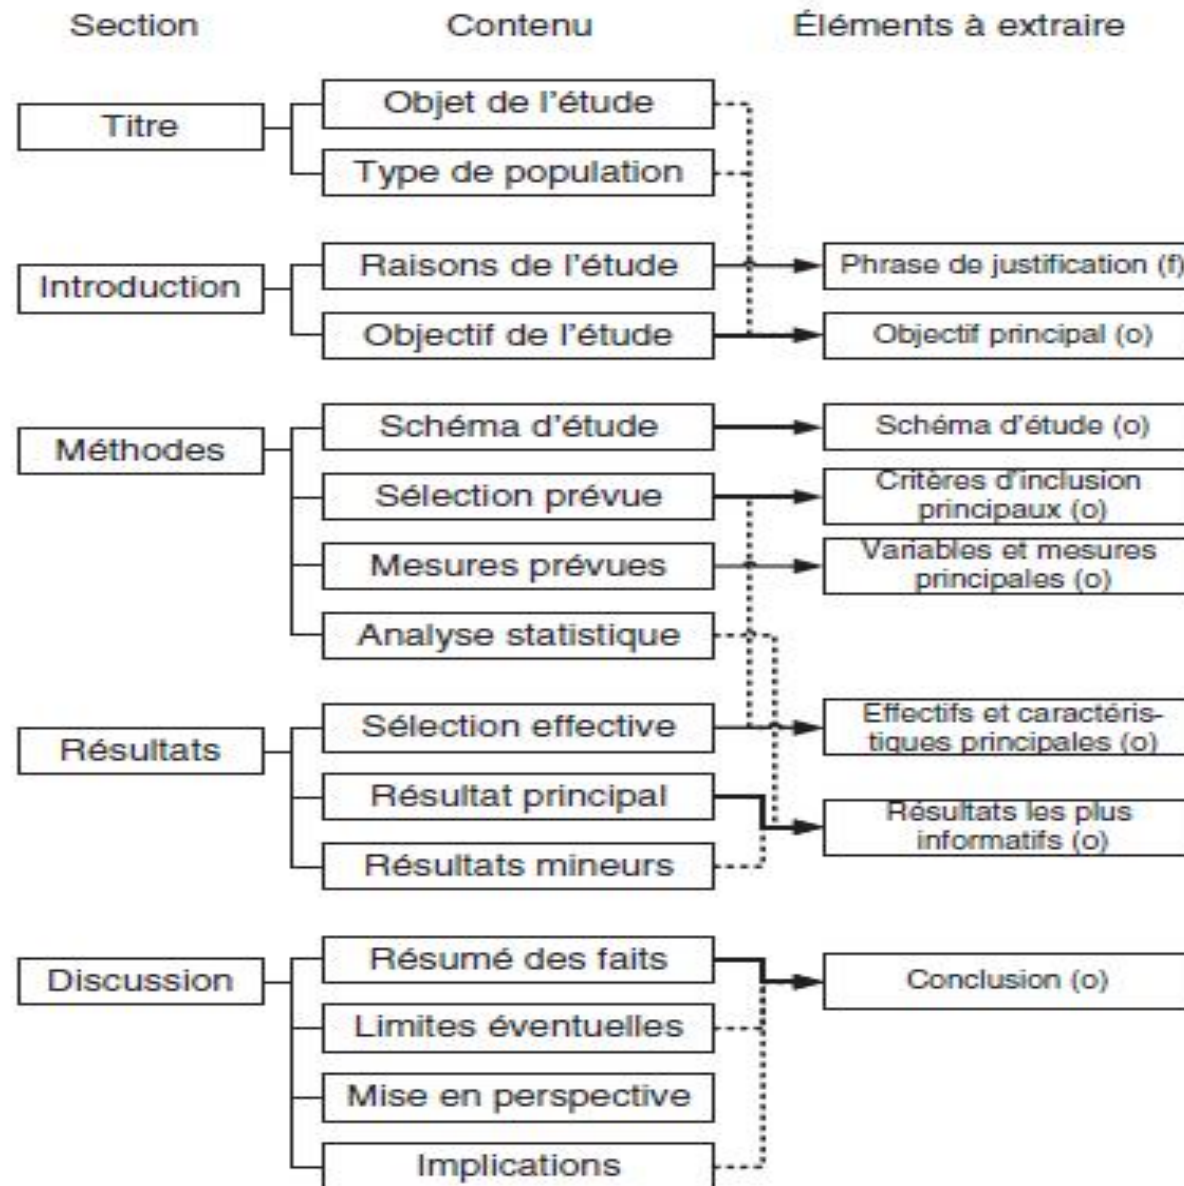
Section

Contenu

Éléments à extraire

Titre

Objet de l'étude

Type de population

Introduction

Raisons de l'étude

Phrase de justification (f)

Objectif de l'étude

Objectif principal (o)

Méthodes

Schéma d'étude

Schéma d'étude (o)

Sélection prévue

Critères d'inclusion principaux (o)

Mesures prévues

Variables et mesures principales (o)

Analyse statistique

Résultats

Sélection effective

Effectifs et caractéristiques principales (o)

Résultat principal

Résultats les plus informatifs (o)

Résultats mineurs

Discussion

Résumé des faits

Conclusion (o)

Limites éventuelles

Mise en perspective

Implications